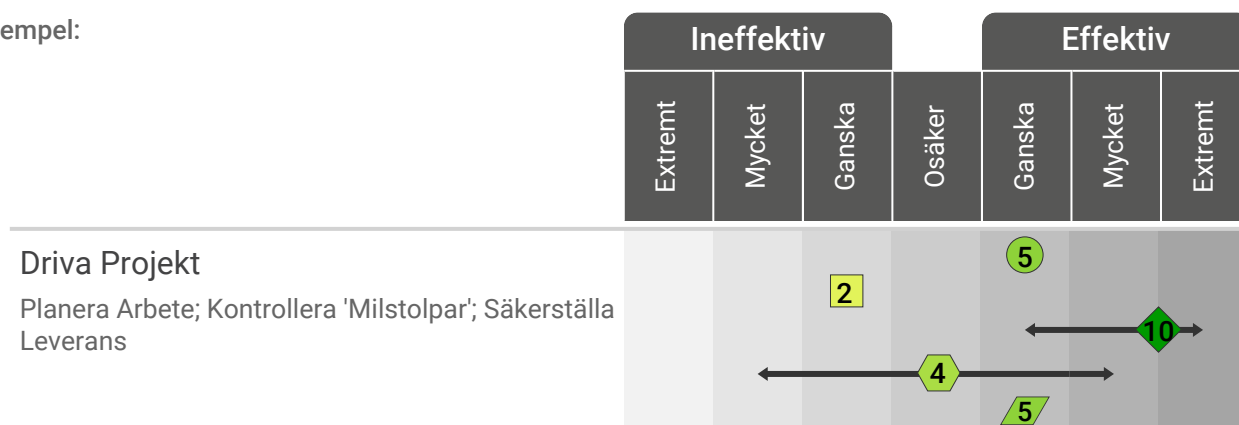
empel:

| Ineffektiv | | | | Effektiv | | |
|---|---|---|---|---|---|---|
| Extremt | Mycket | Ganska | Osäker | Ganska | Mycket | Extremt |

Driva Projekt

Planera Arbete; Kontrollera 'Milstolpar'; Säkerställa Leverans

5

2

10

4

5